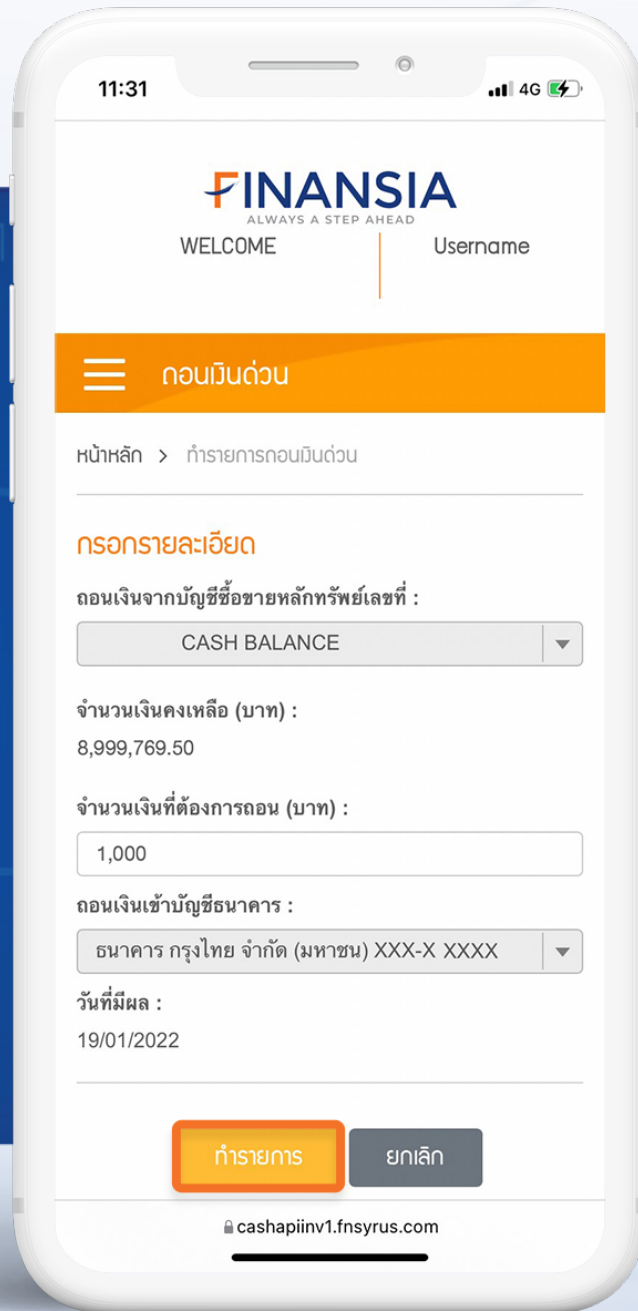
11:31

4G

FINANSIA
ALWAYS A STEP AHEAD

WELCOME

Username

ถอนเงินด่วน

หน้าหลัก > ทำรายการถอนเงินด่วน

กรอกรายละเอียด

ถอนเงินจากบัญชีซื้อขายหลักทรัพย์เลขที่ :

CASH BALANCE

จำนวนเงินคงเหลือ (บาท) :

8,999,769.50

จำนวนเงินที่ต้องการถอน (บาท) :

1,000

ถอนเงินเข้าบัญชีธนาคาร :

ธนาคาร กรุงไทย จำกัด (มหาชน) XXX-X XXXX

วันที่มีผล :

19/01/2022

ทำรายการ

ยกเลิก

cashapiinv1.fnsyrus.com